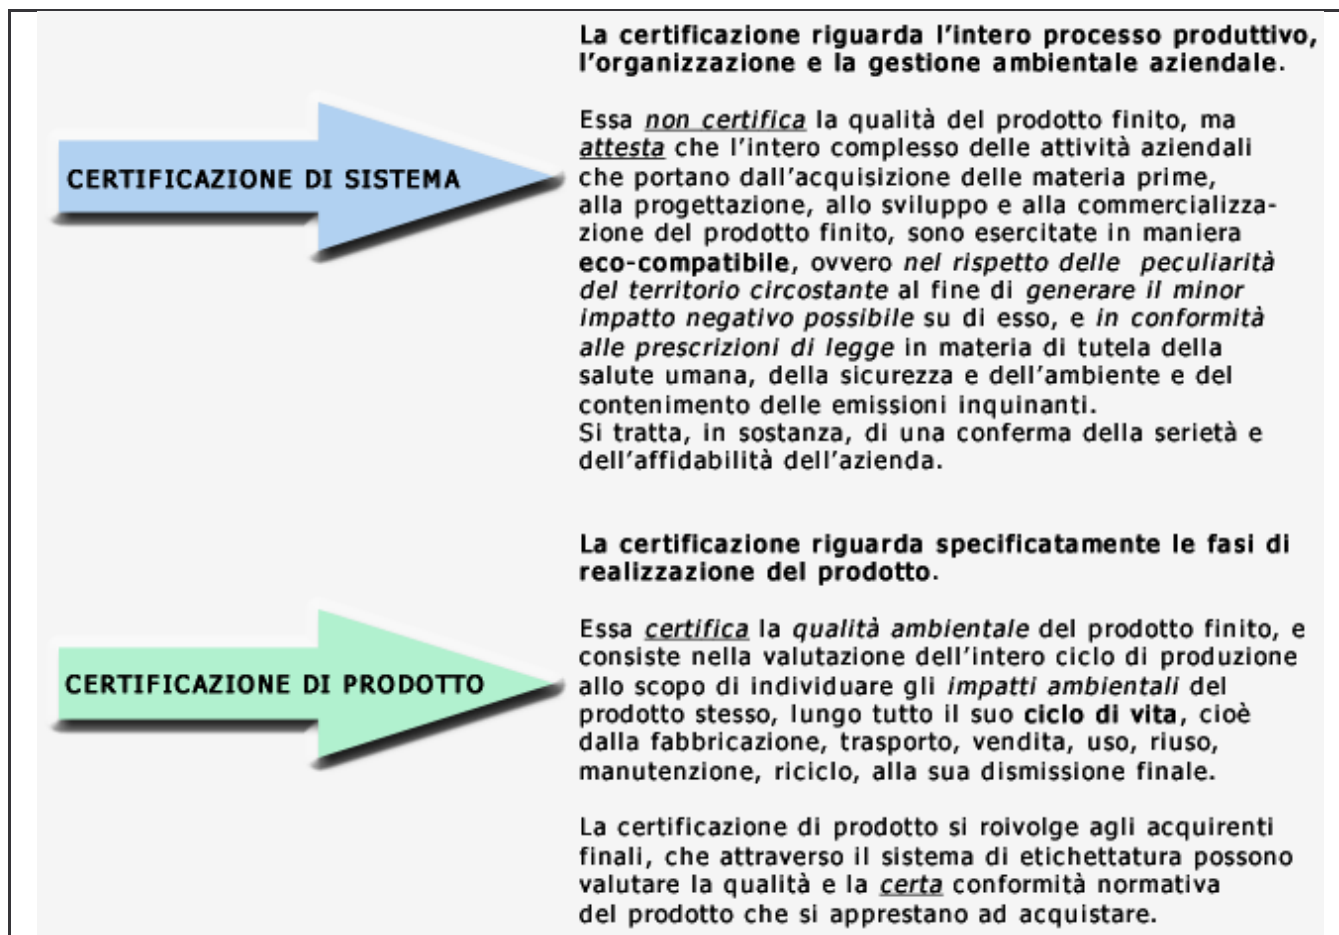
CERTIFICAZIONE DI SISTEMA

La certificazione riguarda l'intero processo produttivo, l'organizzazione e la gestione ambientale aziendale.

Essa non certifica la qualità del prodotto finito, ma attesta che l'intero complesso delle attività aziendali che portano dall'acquisizione delle materia prime, alla progettazione, allo sviluppo e alla commercializzazione del prodotto finito, sono esercitate in maniera eco-compatibile, ovvero nel rispetto delle peculiarità del territorio circostante al fine di generare il minor impatto negativo possibile su di esso, e in conformità alle prescrizioni di legge in materia di tutela della salute umana, della sicurezza e dell'ambiente e del contenimento delle emissioni inquinanti.
Si tratta, in sostanza, di una conferma della serietà e dell'affidabilità dell'azienda.

CERTIFICAZIONE DI PRODOTTO

La certificazione riguarda specificatamente le fasi di realizzazione del prodotto.

Essa certifica la qualità ambientale del prodotto finito, e consiste nella valutazione dell'intero ciclo di produzione allo scopo di individuare gli impatti ambientali del prodotto stesso, lungo tutto il suo ciclo di vita, cioè dalla fabbricazione, trasporto, vendita, uso, riuso, manutenzione, riciclo, alla sua dismissione finale.

La certificazione di prodotto si roivolge agli acquirenti finali, che attraverso il sistema di etichettatura possono valutare la qualità e la certa conformità normativa del prodotto che si apprestano ad acquistare.